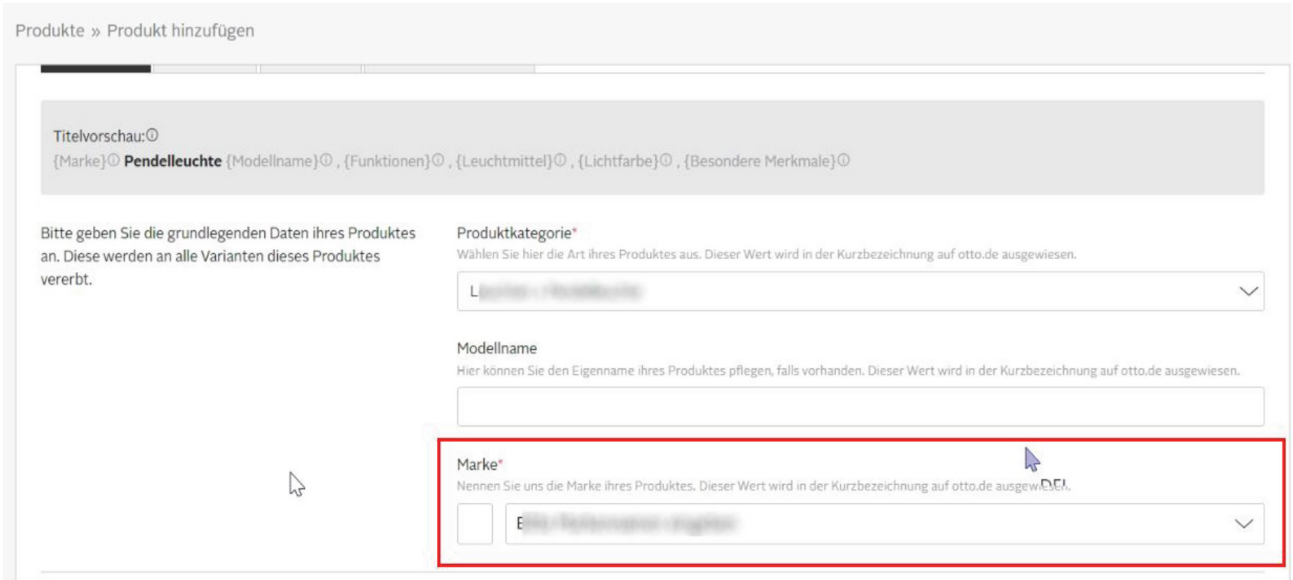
Produkte » Produkt hinzufügen

Titelvorschau:ⓘ
{Marke}ⓘ **Pendelleuchte** {Modellname}ⓘ , {Funktionen}ⓘ , {Leuchtmittel}ⓘ , {Lichtfarbe}ⓘ , {Besondere Merkmale}ⓘ

Bitte geben Sie die grundlegenden Daten ihres Produktes an. Diese werden an alle Varianten dieses Produktes vererbt.

Produktkategorie*
Wählen Sie hier die Art ihres Produktes aus. Dieser Wert wird in der Kurzbezeichnung auf otto.de ausgewiesen.

L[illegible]

Modellname
Hier können Sie den Eigenname ihres Produktes pflegen, falls vorhanden. Dieser Wert wird in der Kurzbezeichnung auf otto.de ausgewiesen.

Marke*
Nennen Sie uns die Marke ihres Produktes. Dieser Wert wird in der Kurzbezeichnung auf otto.de ausgewiesen.

E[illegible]